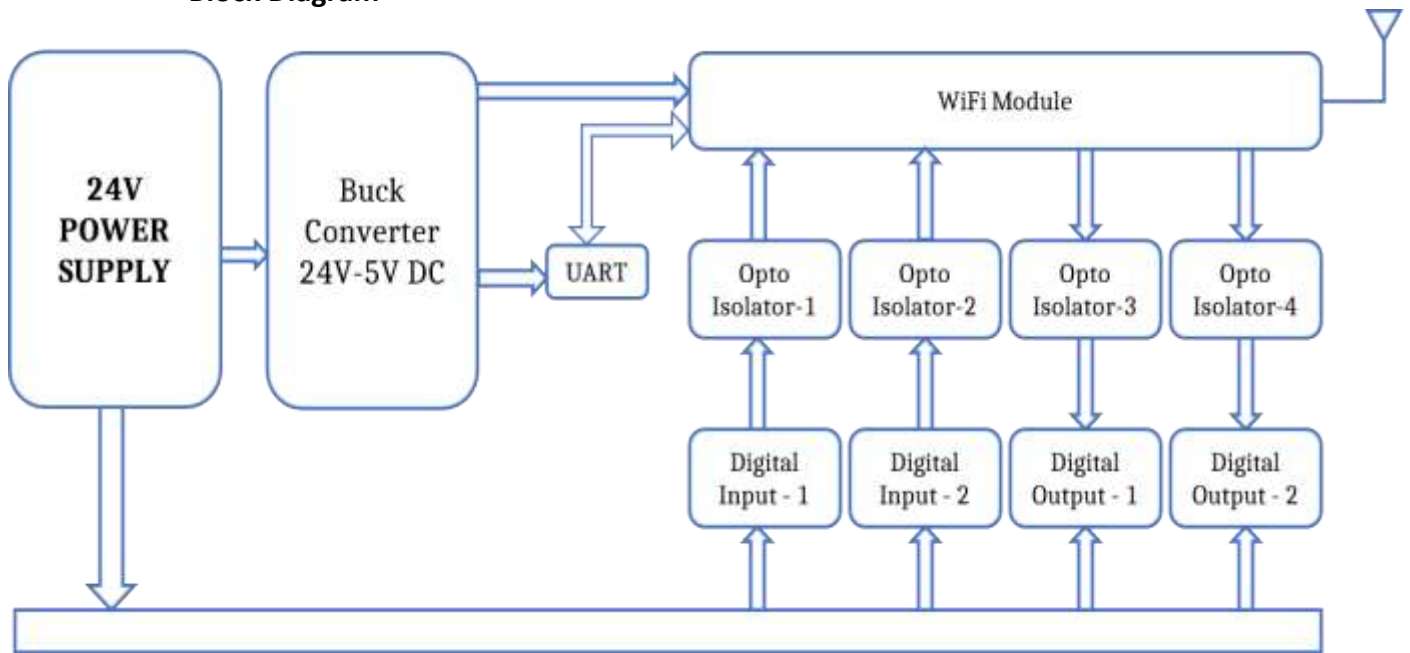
Block Diagram

24V POWER SUPPLY

Buck Converter 24V-5V DC

UART

WiFi Module

Opto Isolator-1

Opto Isolator-2

Opto Isolator-3

Opto Isolator-4

Digital Input - 1

Digital Input - 2

Digital Output - 1

Digital Output - 2